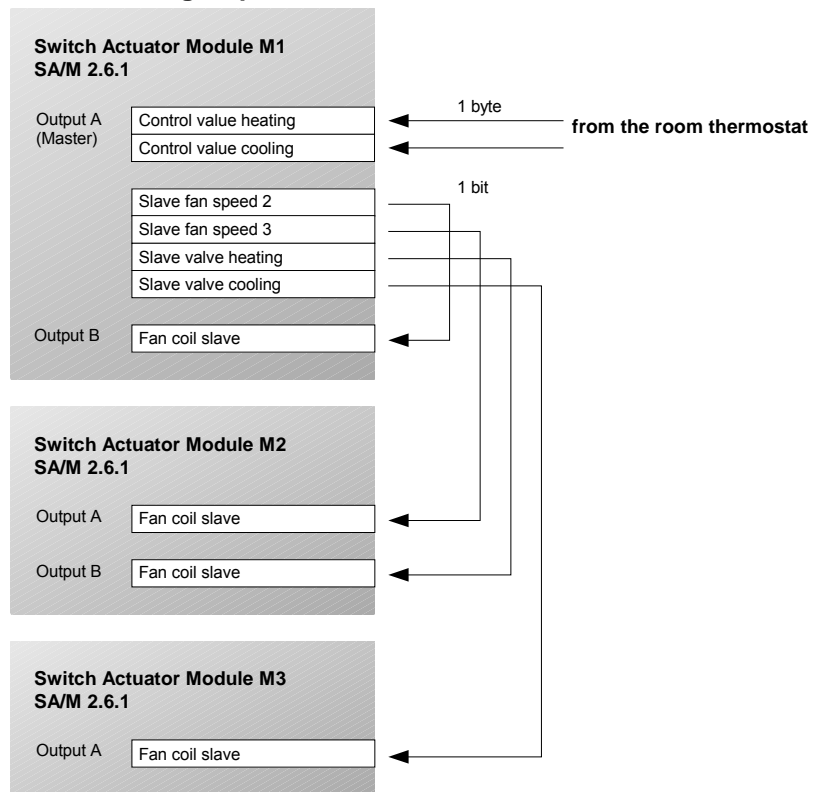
Switch Actuator Module M1
SA/M 2.6.1

Output A
(Master)

Control value heating

Control value cooling

1 byte

from the room thermostat

1 bit

Slave fan speed 2

Slave fan speed 3

Slave valve heating

Slave valve cooling

Output B

Fan coil slave

Switch Actuator Module M2
SA/M 2.6.1

Output A

Fan coil slave

Output B

Fan coil slave

Switch Actuator Module M3
SA/M 2.6.1

Output A

Fan coil slave